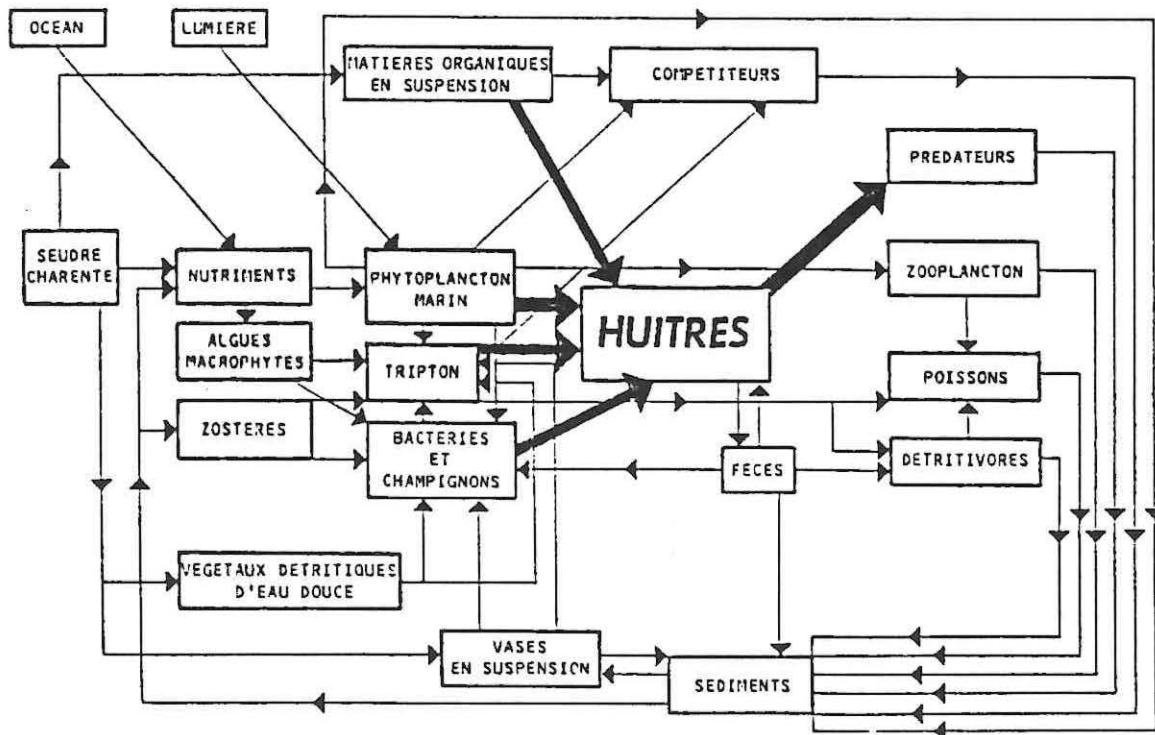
OCEAN

LUMIERE

MATIERES ORGANIQUES EN SUSPENSION

COMPETITEURS

PREDATEURS

SEUDRE CHARENTE

NUTRIMENTS

PHYTOPLANCTON MARIN

HUITRES

ZOOPLANCTON

ALGUES MACROPHYTES

TRIPTON

POISSONS

ZOSTERES

BACTERIES ET CHAMPIGNONS

FECES

DETRITIVORES

VEGETAUX DETRITIQUES D'EAU DOUCE

VASES EN SUSPENSION

SEDIMENTS